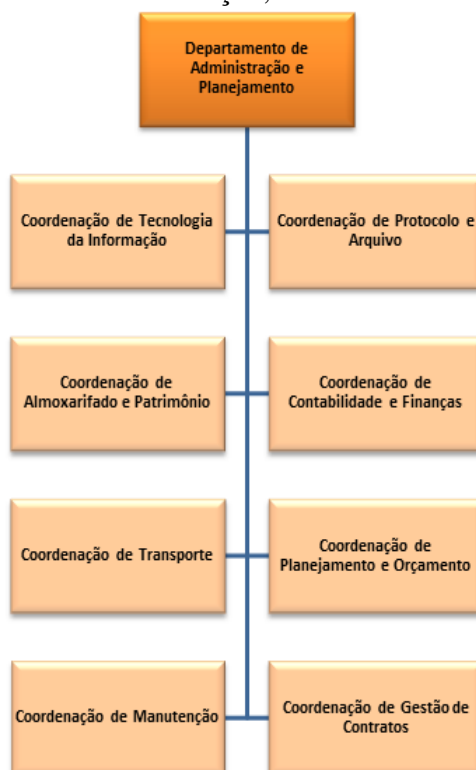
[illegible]

Departamento de Administração e Planejamento

Coordenação de Tecnologia da Informação

Coordenação de Protocolo e Arquivo

Coordenação de Almoxarifado e Patrimônio

Coordenação de Contabilidade e Finanças

Coordenação de Transporte

Coordenação de Planejamento e Orçamento

Coordenação de Manutenção

Coordenação de Gestão de Contratos